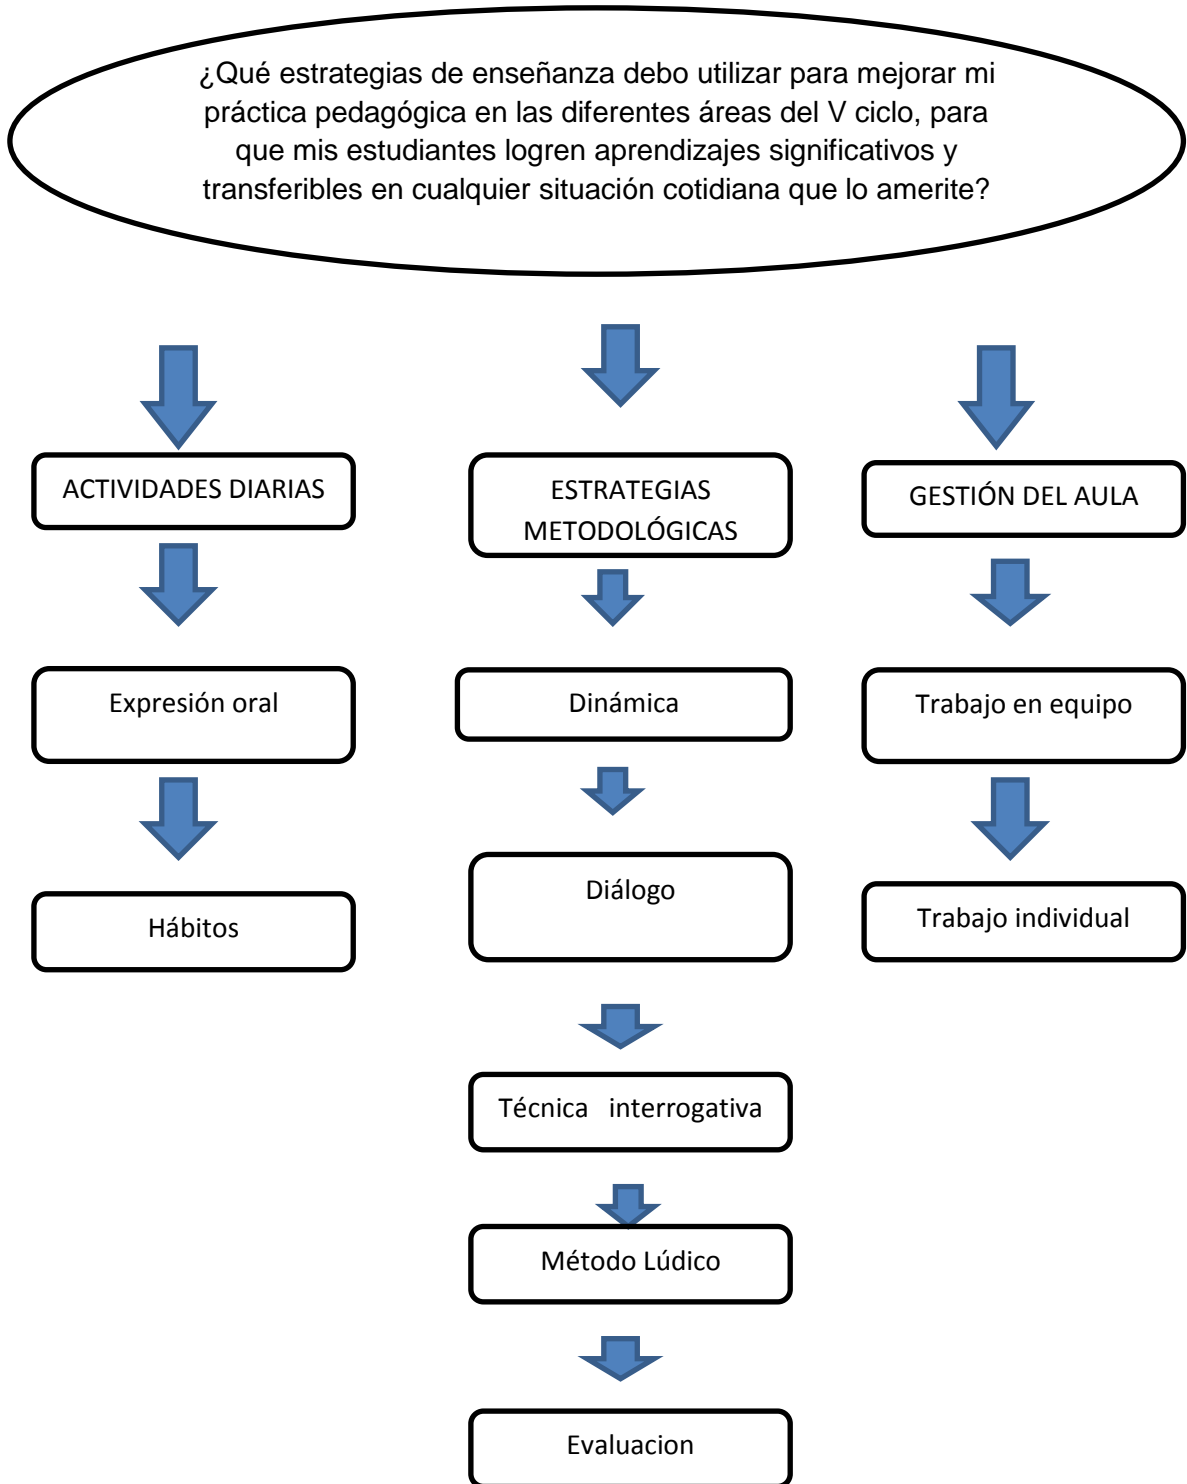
¿Qué estrategias de enseñanza debo utilizar para mejorar mi práctica pedagógica en las diferentes áreas del V ciclo, para que mis estudiantes logren aprendizajes significativos y transferibles en cualquier situación cotidiana que lo amerite?

ACTIVIDADES DIARIAS

Expresión oral

Hábitos

ESTRATEGIAS METODOLÓGICAS

Dinámica

Diálogo

Técnica interrogativa

Método Lúdico

Evaluacion

GESTIÓN DEL AULA

Trabajo en equipo

Trabajo individual